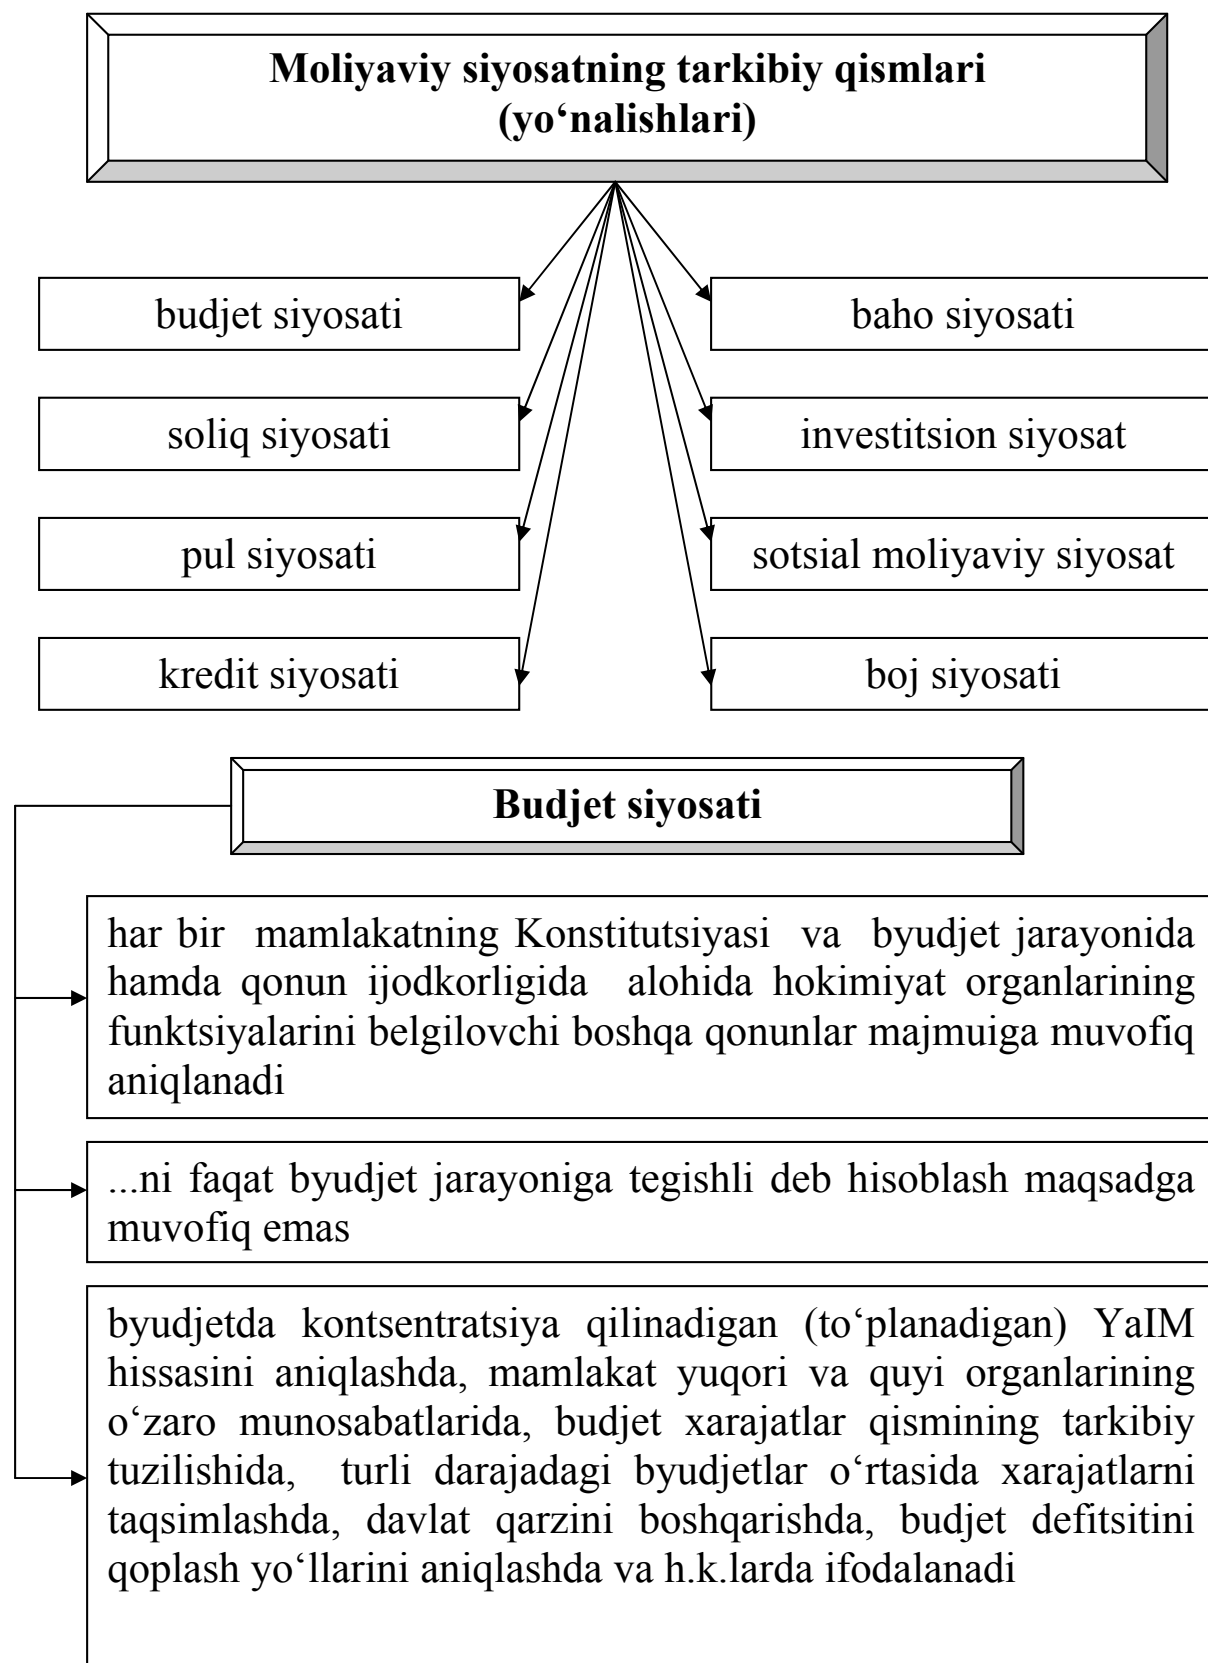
Moliyaviy siyosatning tarkibiy qismlari (yo‘nalishlari)

budjet siyosati

soliq siyosati

pul siyosati

kredit siyosati

baho siyosati

investitsion siyosat

sotsial moliyaviy siyosat

boj siyosati

Budjet siyosati

har bir mamlakatning Konstitutsiyasi va byudjet jarayonida hamda qonun ijodkorligida alohida hokimiyat organlarining funktsiyalarini belgilovchi boshqa qonunlar majmuiga muvofiq aniqlanadi

...ni faqat byudjet jarayoniga tegishli deb hisoblash maqsadga muvofiq emas

byudjetda kontsentratsiya qilinadigan (to‘planadigan) YaIM hissasini aniqlashda, mamlakat yuqori va quyi organlarining o‘zaro munosabatlarida, budjet xarajatlar qismining tarkibiy tuzilishida, turli darajadagi byudjetlar o‘rtasida xarajatlarni taqsimlashda, davlat qarzini boshqarishda, budjet defitsitini qoplash yo‘llarini aniqlashda va h.k.larda ifodalanadi